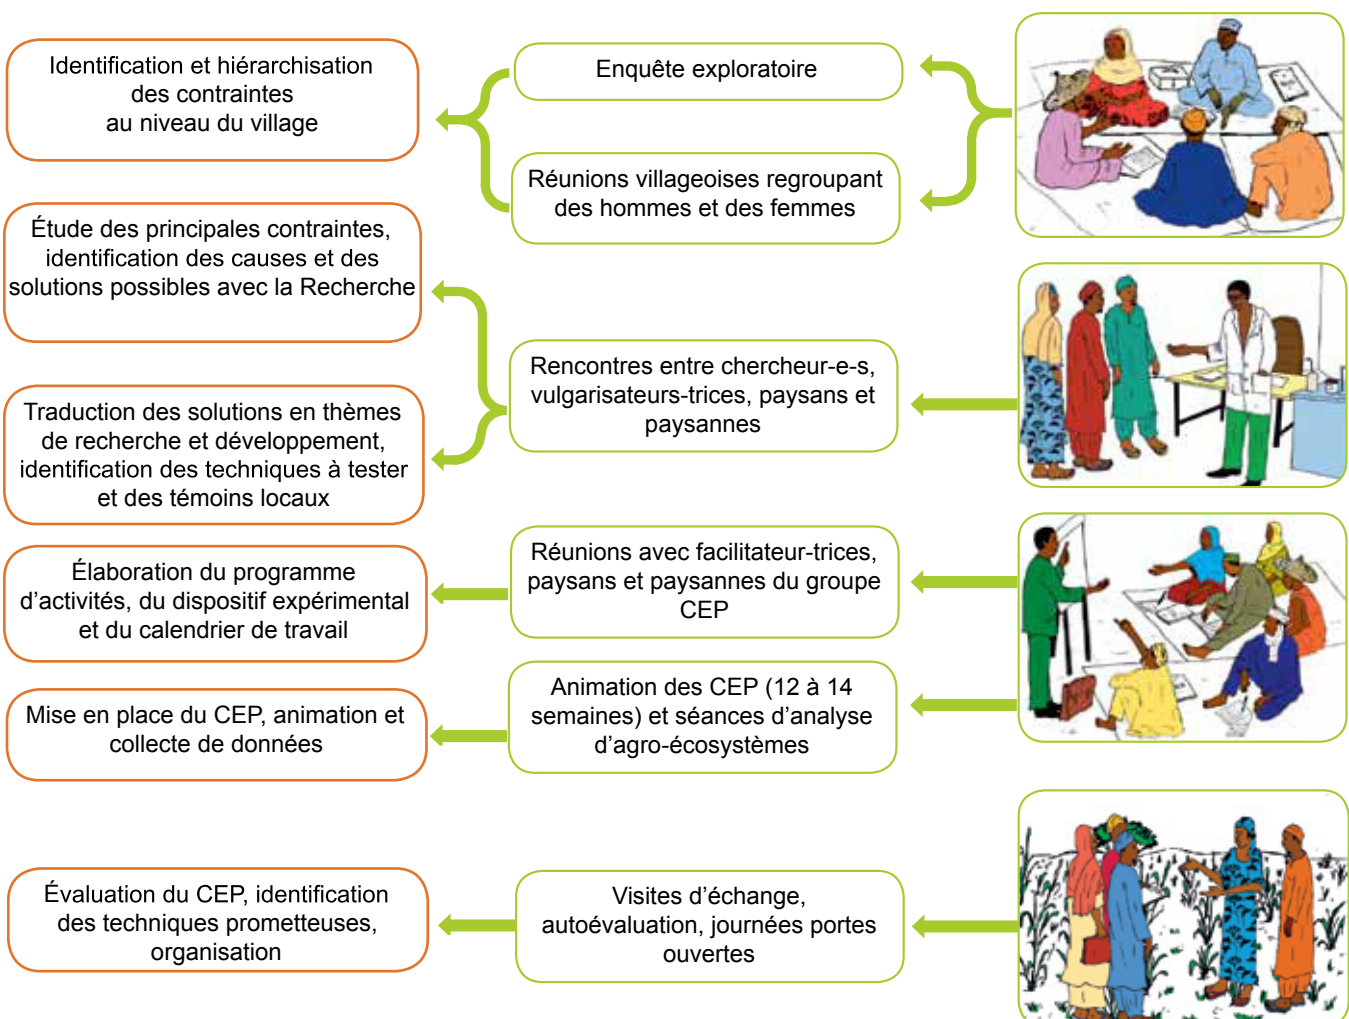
Identification et hiérarchisation des contraintes au niveau du village

Enquête exploratoire

Réunions villageoises regroupant des hommes et des femmes

Étude des principales contraintes, identification des causes et des solutions possibles avec la Recherche

Rencontres entre chercheur-e-s, vulgarisateurs-trices, paysans et paysannes

Traduction des solutions en thèmes de recherche et développement, identification des techniques à tester et des témoins locaux

Élaboration du programme d'activités, du dispositif expérimental et du calendrier de travail

Réunions avec facilitateur-trices, paysans et paysannes du groupe CEP

Mise en place du CEP, animation et collecte de données

Animation des CEP (12 à 14 semaines) et séances d'analyse d'agro-écosystèmes

Évaluation du CEP, identification des techniques prometteuses, organisation

Visites d'échange, autoévaluation, journées portes ouvertes